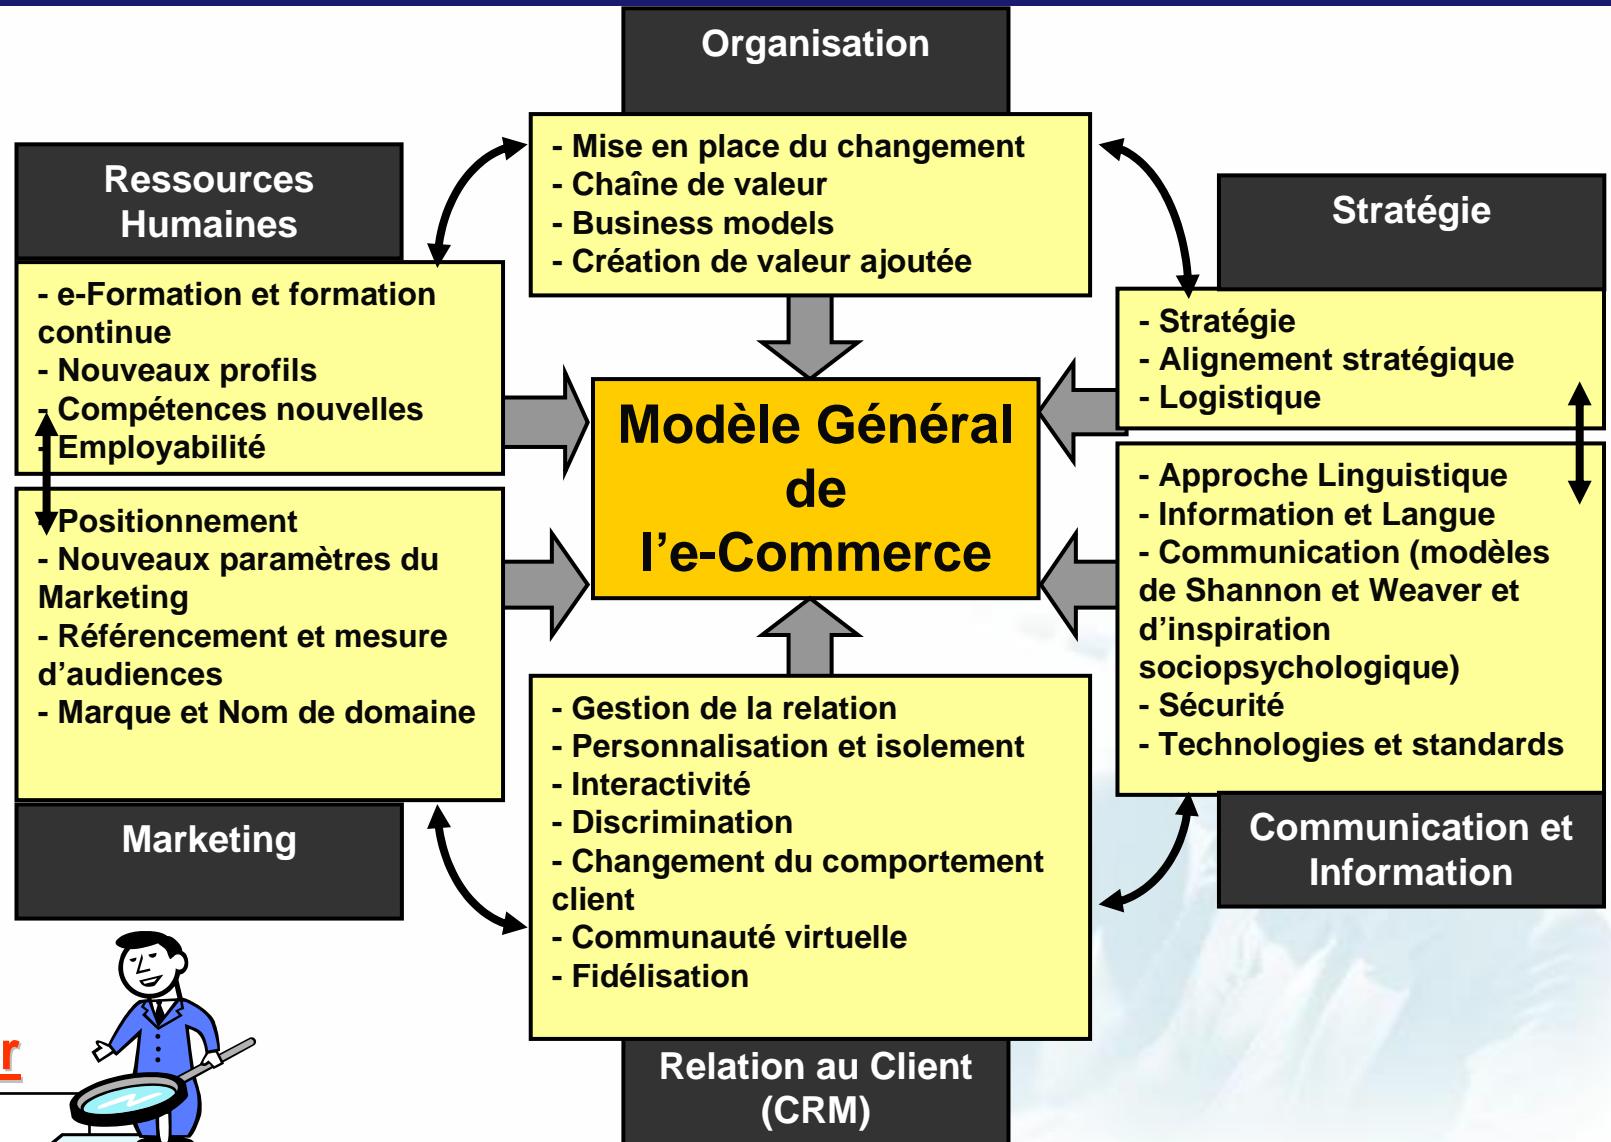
Organisation

- Mise en place du changement
- Chaîne de valeur
- Business models
- Création de valeur ajoutée

Ressources Humaines

- e-Formation et formation continue
- Nouveaux profils
- Compétences nouvelles
- Employabilité

Stratégie

- Stratégie
- Alignement stratégique
- Logistique

Modèle Général de l'e-Commerce

- Positionnement
- Nouveaux paramètres du Marketing
- Référencement et mesure d'audiences
- Marque et Nom de domaine

Marketing

- Approche Linguistique
- Information et Langue
- Communication (modèles de Shannon et Weaver et d'inspiration sociopsychologique)
- Sécurité
- Technologies et standards

Communication et Information

- Gestion de la relation
- Personnalisation et isolement
- Interactivité
- Discrimination
- Changement du comportement client
- Communauté virtuelle
- Fidélisation

Relation au Client (CRM)

r